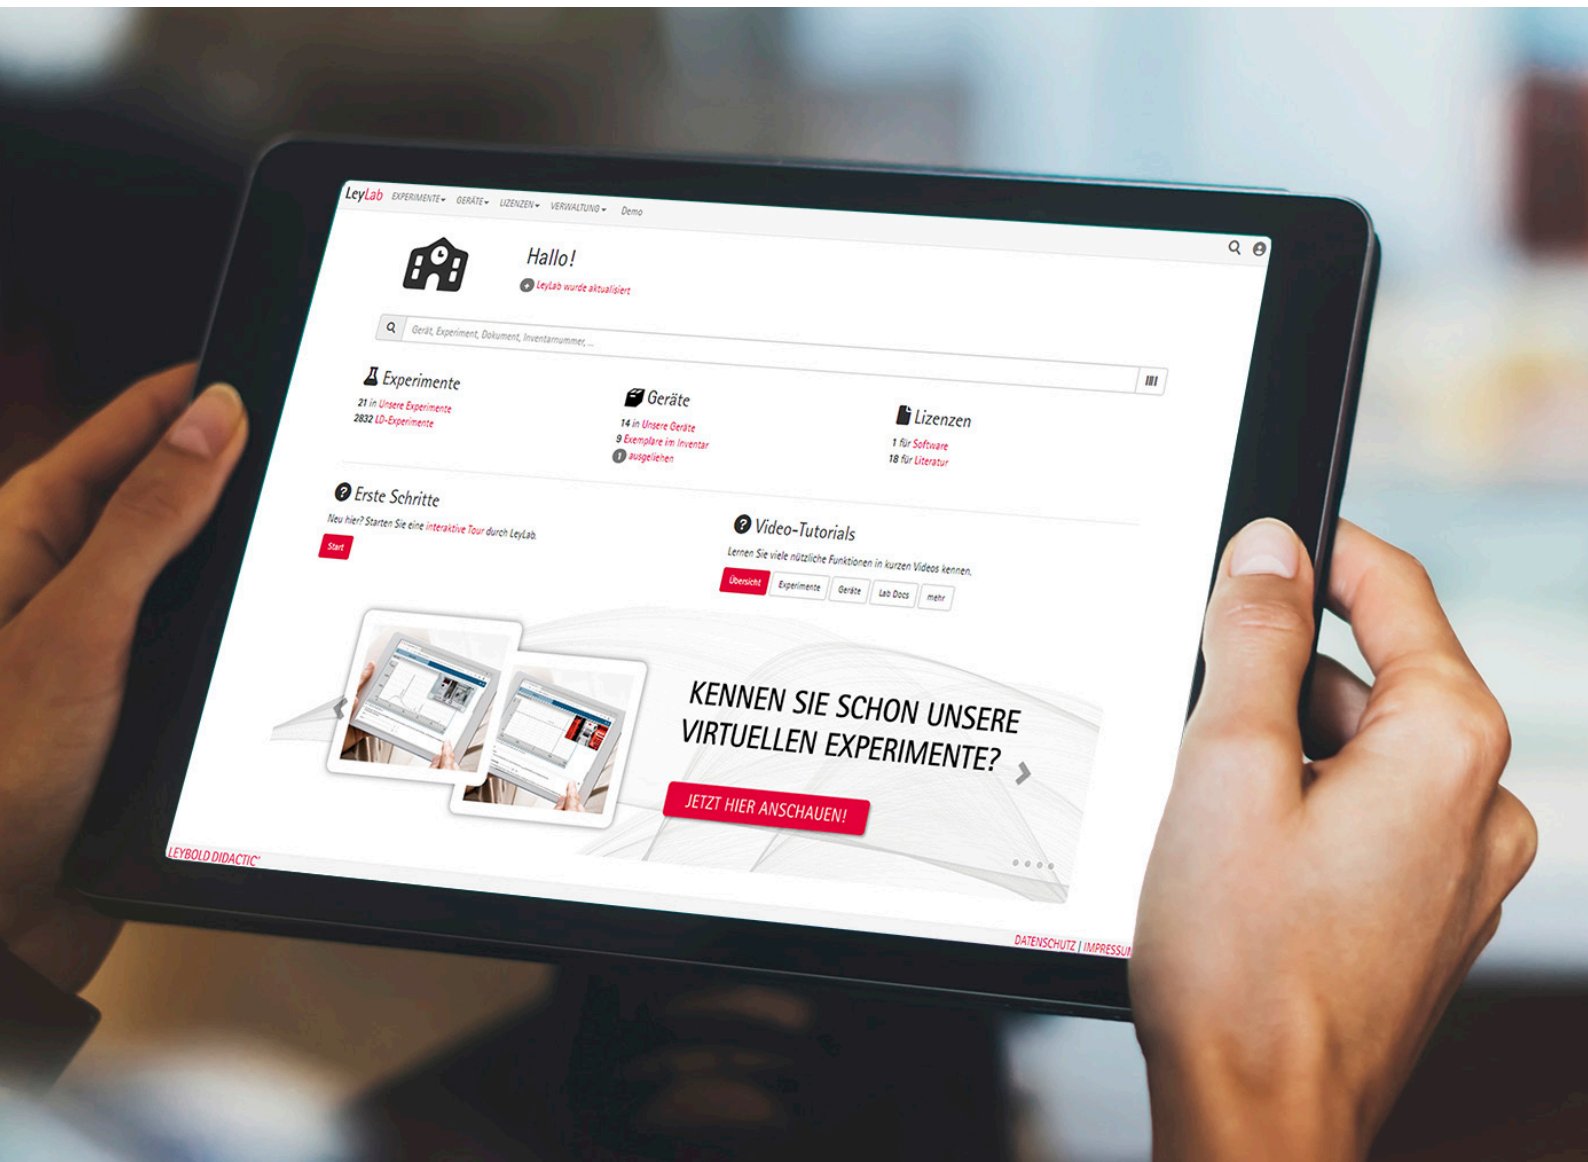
LeyLab EXPERIMENTE GERÄTE LIZENZEN VERWALTUNG Demo

Hallo!

LeyLab wurde aktualisiert

Gerät, Experiment, Dokument, Inventarnummer, ...

Experimente
21 in Unsere Experimente
2832 LD-Experimente

Geräte
14 in Unsere Geräte
9 Exemplare im Inventar
1 ausgeliehen

Lizenzen
1 für Software
18 für Literatur

Erste Schritte
Neu hier? Starten Sie eine interaktive Tour durch LeyLab.
Start

Video-Tutorials
Lernen Sie viele nützliche Funktionen in kurzen Videos kennen.
Übersicht Experimente Geräte Lab Docs mehr

KENNEN SIE SCHON UNSERE VIRTUELLEN EXPERIMENTE?

JETZT HIER ANSCHAUEN!

LEYBOLD DIDACTIC

DATENSCHUTZ | IMPRESSU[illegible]